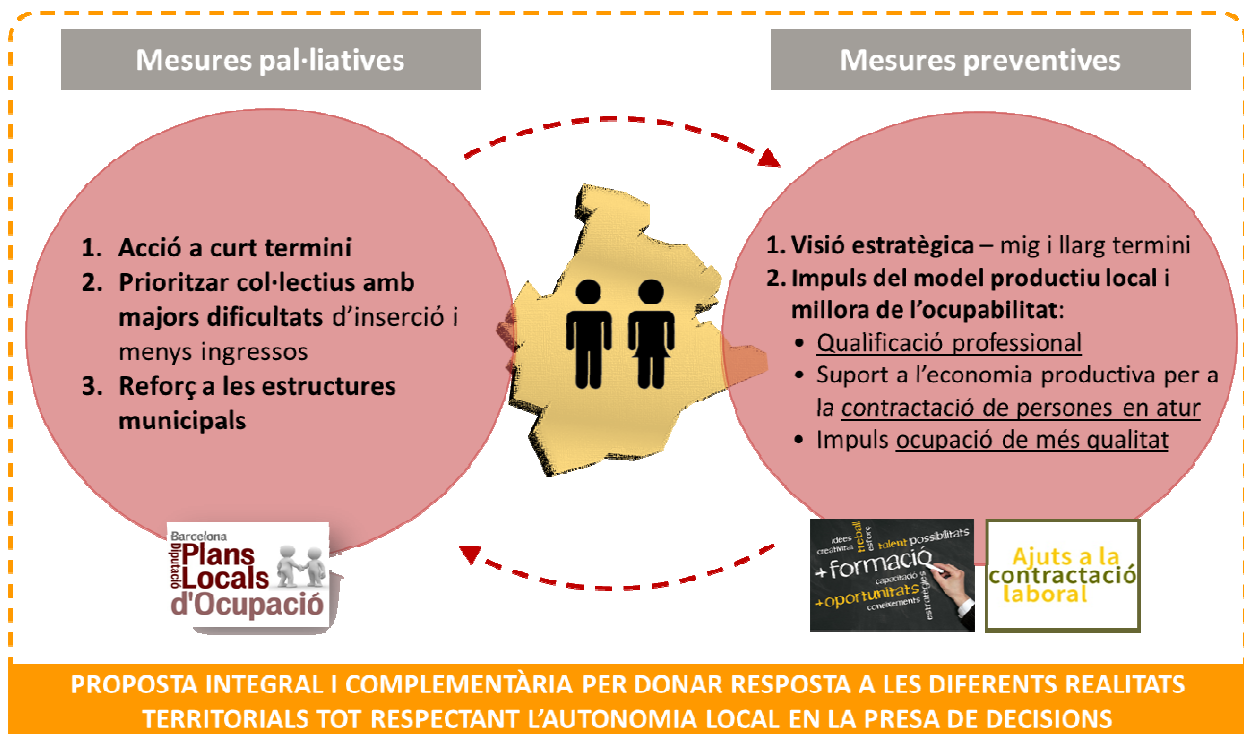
Mesures pal·liatives

Mesures preventives

1. Acció a curt termini
2. Prioritzar col·lectius amb majors dificultats d'inserció i menys ingressos
3. Reforç a les estructures municipals

1. Visió estratègica – mig i llarg termini
2. Impuls del model productiu local i millora de l'ocupabilitat:
• Qualificació professional
• Suport a l'economia productiva per a la contractació de persones en atur
• Impuls ocupació de més qualitat

Barcelona
Diputació
Plans Locals d'Ocupació

idees creativitat treball esforç talent possibilitats
+formació
capacitació
+oportunitats
coneixements
estratègies

Ajuts a la contractació laboral

PROPOSTA INTEGRAL I COMPLEMENTÀRIA PER DONAR RESPOSTA A LES DIFERENTS REALITATS TERRITORIALS TOT RESPECTANT L'AUTONOMIA LOCAL EN LA PRESA DE DECISIONS